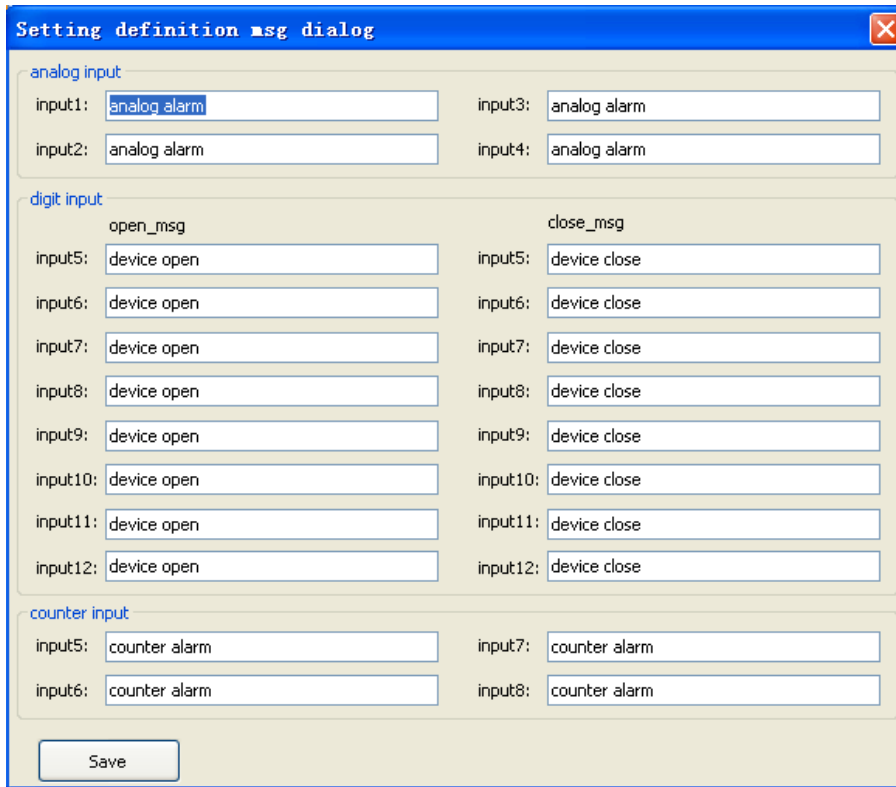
Setting definition msg dialog

analog input

input1: analog alarm
input3: analog alarm
input2: analog alarm
input4: analog alarm

digit input

open_msg
close_msg

input5: device open
input5: device close
input6: device open
input6: device close
input7: device open
input7: device close
input8: device open
input8: device close
input9: device open
input9: device close
input10: device open
input10: device close
input11: device open
input11: device close
input12: device open
input12: device close

counter input

input5: counter alarm
input7: counter alarm
input6: counter alarm
input8: counter alarm

Save